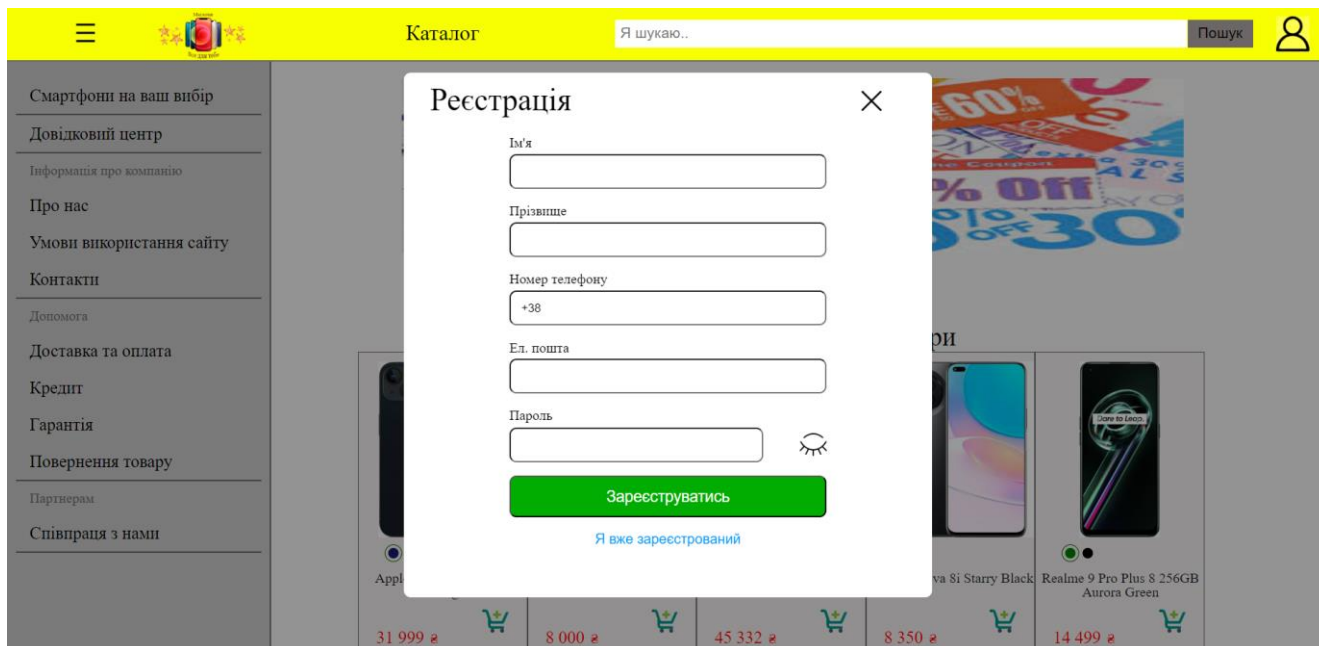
Каталог

Я шукаю..

Пошук

Смартфони на ваш вибір

Довідковий центр

Інформація про компанію

Про нас

Умови використання сайту

Контакти

Допомога

Доставка та оплата

Кредит

Гарантія

Повернення товару

Партнерам

Співпраця з нами

Реєстрація

Ім'я

Прізвище

Номер телефону

+38

Ел. пошта

Пароль

Зареєструватись

Я вже зареєстрований

ри

Appl

va 8i Starry Black

Realme 9 Pro Plus 8 256GB Aurora Green

31 999 ₴

8 000 ₴

45 332 ₴

8 350 ₴

14 499 ₴